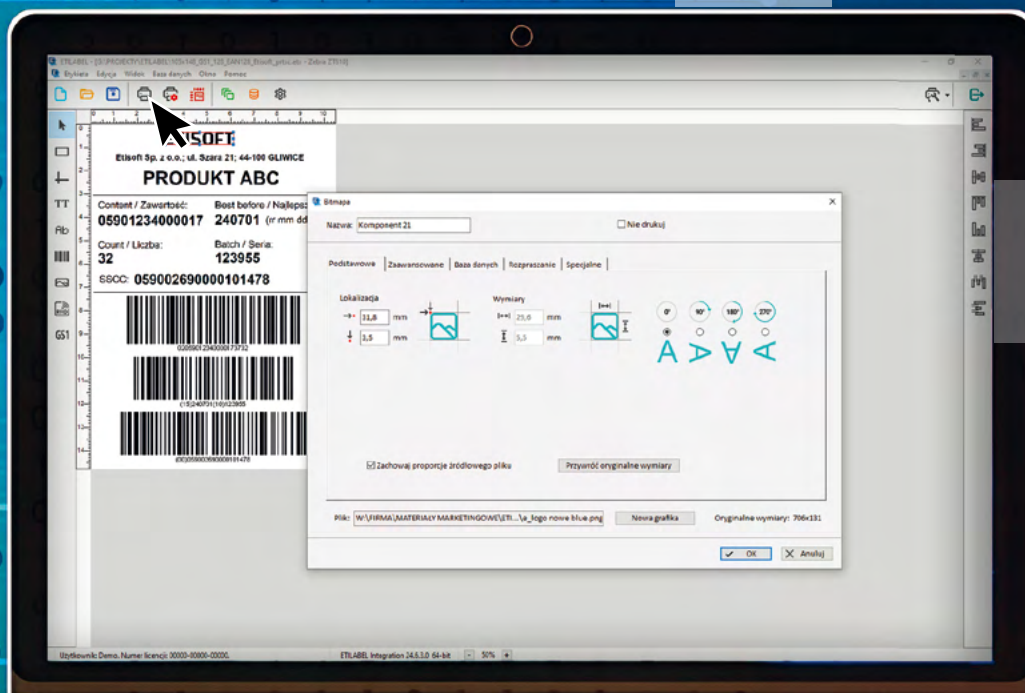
ETILABEL - [S:\PROJECTY\ETILABEL\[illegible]_Etisoft_prtscr.etx - Zebra ZT510]

Etykieta Edycja Widok Baza danych Okno Pomoc

ETISOFT

Etisoft Sp. z o.o.; ul. Szara 21; 44-100 GLIWICE

PRODUKT ABC

Content / Zawartość:
05901234000017

Best before / Najlepsz
240701 (rr mm dd

Count / Liczba:
32

Batch / Seria:
123955

SSCC: 059002690000101478

(02)05901234000017(37)32

(15)240701(10)123955

(00)059002690000101478

Bitmapa

Nazwa: Komponent 21

Nie drukuj

Podstawowe | Zaawansowane | Baza danych | Rozpraszanie | Specjalne

Lokalizacja

11,8 mm

3,5 mm

Wymiary

25,6 mm

5,5 mm

0° 90° 180° 270°

A A A A

Zachowaj proporcje źródłowego pliku

Przywróć oryginalne wymiary

Plik: W:\FIRMA\MATERIAŁY MARKETINGOWE\ETI...\a_logo nowe blue.png

Nowa grafika

Oryginalne wymiary: 706x131

OK

Anuluj

Użytkownik: Demo. Numer licencji: 00000-00000-00000.

ETILABEL Integration 24.6.3.0 64-bit

50%